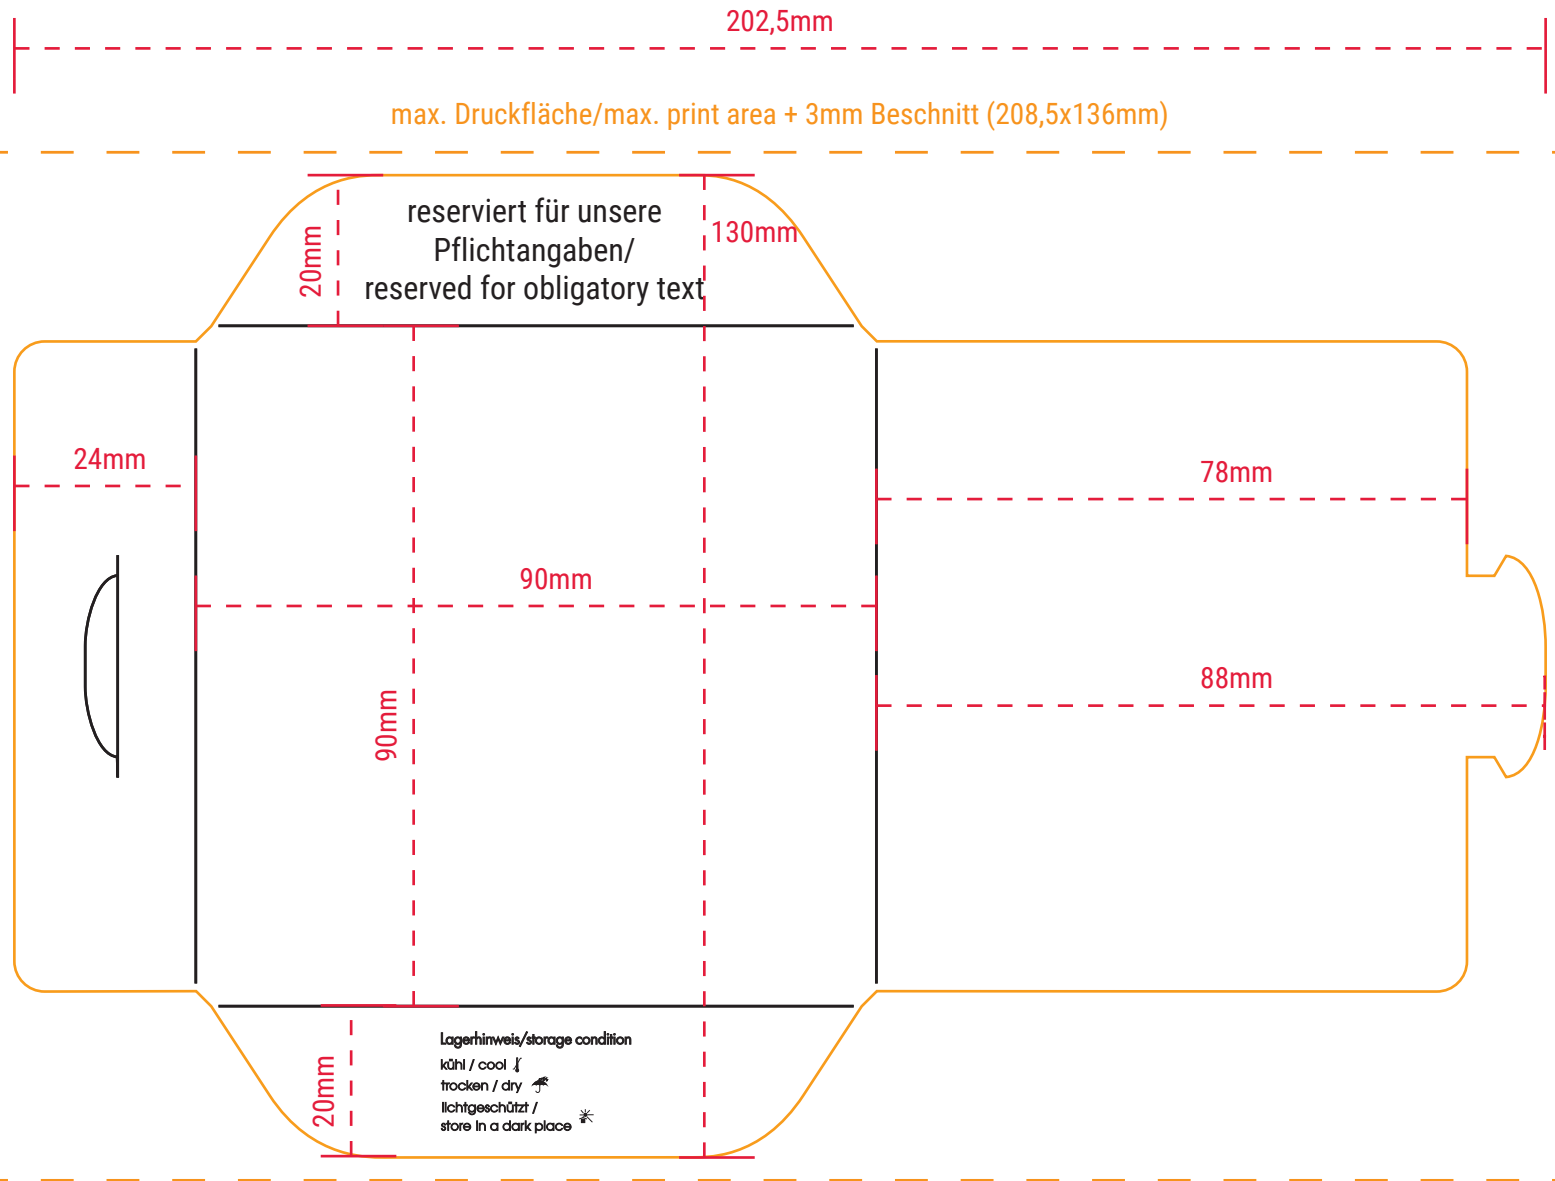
202,5mm

max. Druckfläche/max. print area + 3mm Beschnitt (208,5x136mm)

20mm

reserviert für unsere Pflichtangaben/ reserved for obligatory text

130mm

24mm

78mm

90mm

88mm

90mm

20mm

Lagerhinweis/storage condition
kühl / cool
trocken / dry
lichtgeschützt / store in a dark place